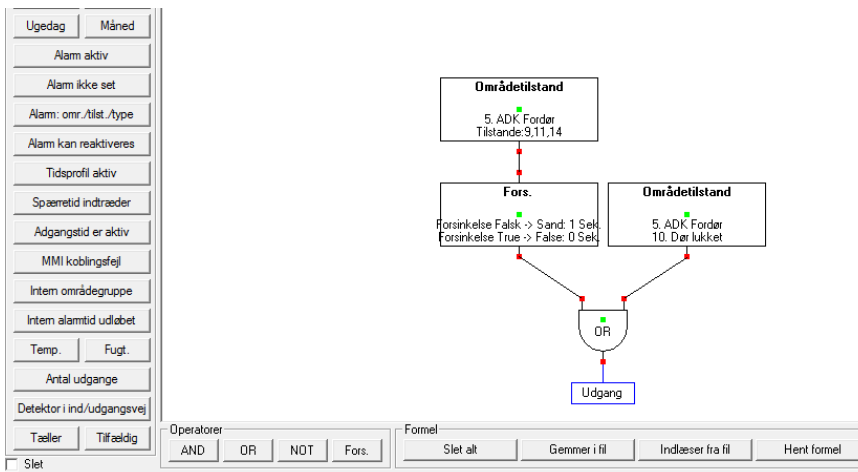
Ugedag
Måned
Alarm aktiv
Alarm ikke set
Alarm: omr./tilst./type
Alarm kan reaktiveres
Tidsprofil aktiv
Spærretid indtræder
Adgangstid er aktiv
MMI koblingsfejl
Intern områdegruppe
Intern alarmtid udløbet
Temp.
Fugt.
Antal udgange
Detektor i ind/udgangsvej
Tæller
Tilfældig
Slet

Områdetilstand
5. ADK Fordør
Tilstande:9,11,14

Fors.
Forsinkelse Falsk -> Sand: 1 Sek.
Forsinkelse True -> False: 0 Sek.

Områdetilstand
5. ADK Fordør
10. Dør lukket

OR

Udgang

Operatorer
AND
OR
NOT
Fors.

Formel
Slet alt
Gemmer i fil
Indlæser fra fil
Hent formel